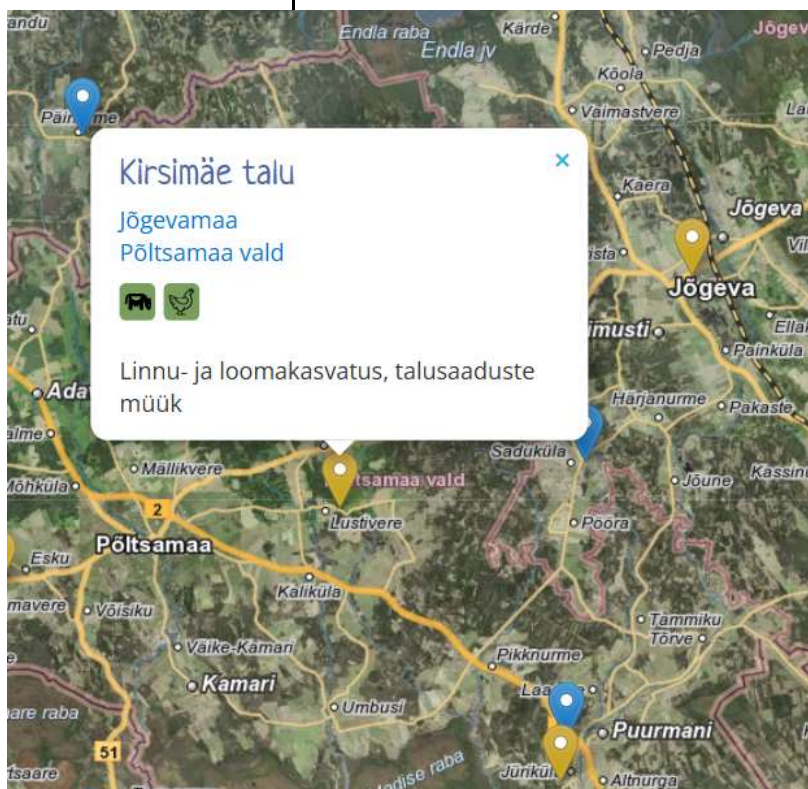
Kirsimäe talu ×

Jõgevamaa
Põltsamaa vald

Linnu- ja loomakasvatus, talusaaduste müük

andu
Endla raba
Endla jv
Kärde
Jõgev
Pedja
Kõola
Vaimastvere
Päi me
Kaera
Jõgeva
Vil
ista
Jõgeva
tu
Ella
imusti
Painküla
Adav
Härjanurme
Pakaste
alme
Saduküla
Kassin
Mällikvere
tsamaa vald
Jõune
Mõhküla
2
Lustivere
Põltsamaa
Pööra
Esku
Kaliküla
mavere
Võisiku
Tammiku
Tõrve
Väike-Kamari
Pikknurme
Kamari
La
Umbusi
Puurmani
are raba
51
tsaare
dise raba
Jüriküla
Altnurga